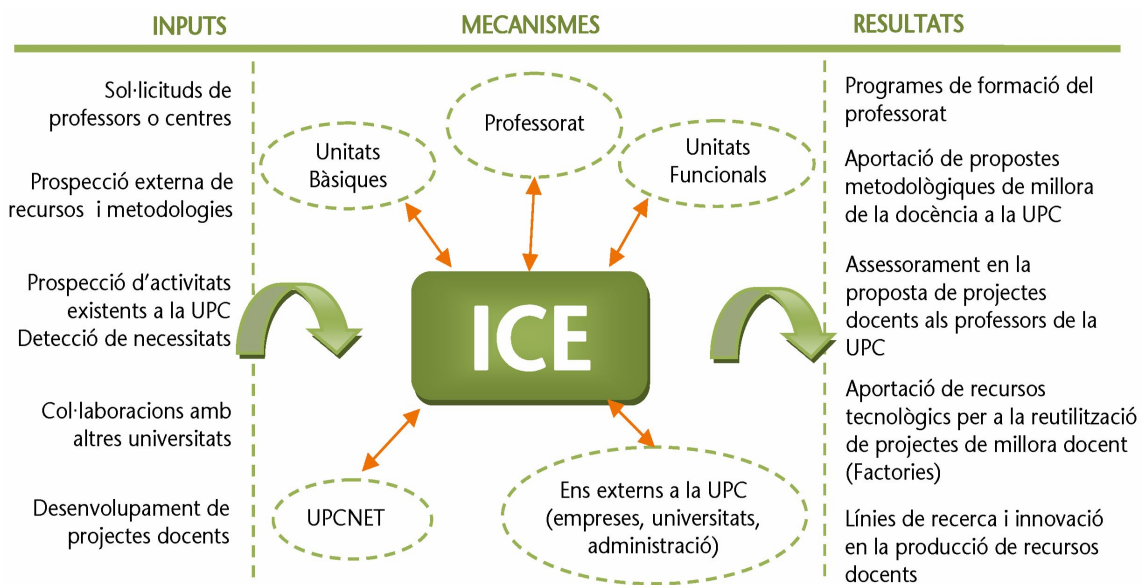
INPUTS

Sol·licituds de professors o centres

Prospecció externa de recursos i metodologies

Prospecció d'activitats existents a la UPC
Detecció de necessitats

Col·laboracions amb altres universitats

Desenvolupament de projectes docents

MECANISMES

Professorat

Unitats Bàsiques

Unitats Funcionals

ICE

UPCNET

Ens externs a la UPC (empreses, universitats, administració)

RESULTATS

Programes de formació del professorat

Aportació de propostes metodològiques de millora de la docència a la UPC

Assessorament en la proposta de projectes docents als professors de la UPC

Aportació de recursos tecnològics per a la reutilització de projectes de millora docent (Factories)

Línies de recerca i innovació en la producció de recursos docents